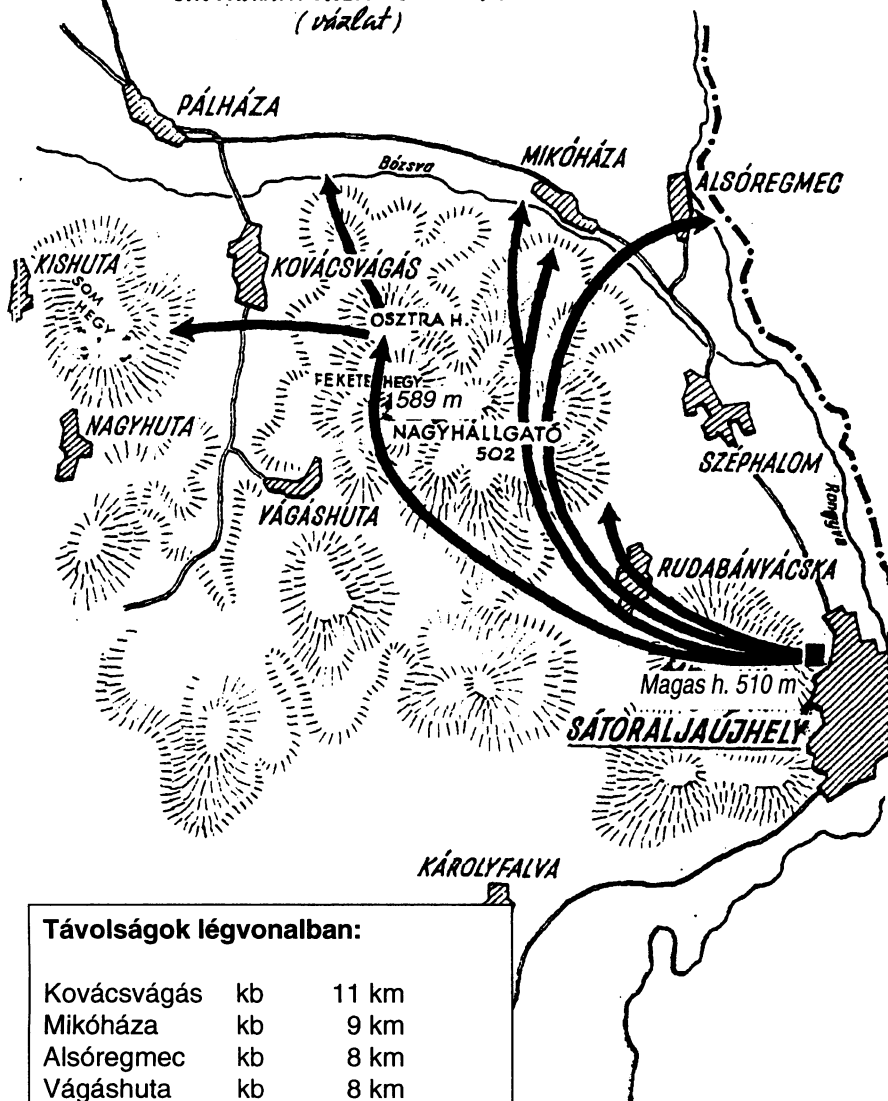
(vázlat)

PÁLHÁZA

Bózsva

MIKÓHÁZA

ALSÓREGMEC

KISHUTA

SOM HEGY

KOVÁCSVÁGÁS

OSZTRA H.

FEKETE HEGY

589 m

NAGYHUTA

NAGYHÁLLGATÓ 502

SZÉPHALOM

Ronyva

VÁGÁSHUTA

RUDABÁNYÁCSKA

Magas h. 510 m

SÁTORALJAÚJHELY

KÁROLYFALVA

Távolságok légvonalban:

| | | |
|---|---|---|
| Kovácsvágás | kb | 11 km |
| Mikóháza | kb | 9 km |
| Alsóregmec | kb | 8 km |
| Vágáshuta | kb | 8 km |